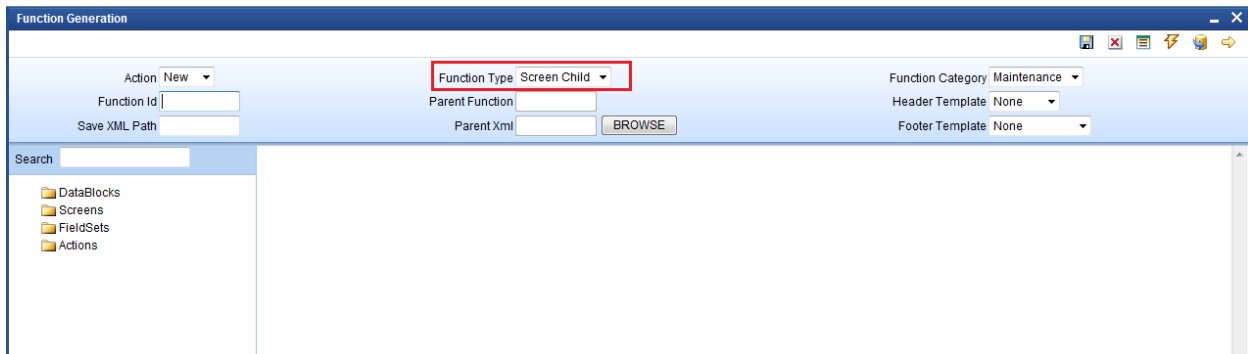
Function Generation

Action New
Function Id
Save XML Path

Function Type Screen Child
Parent Function
Parent Xml
BROWSE

Function Category Maintenance
Header Template None
Footer Template None

Search

DataBlocks
Screens
FieldSets
Actions